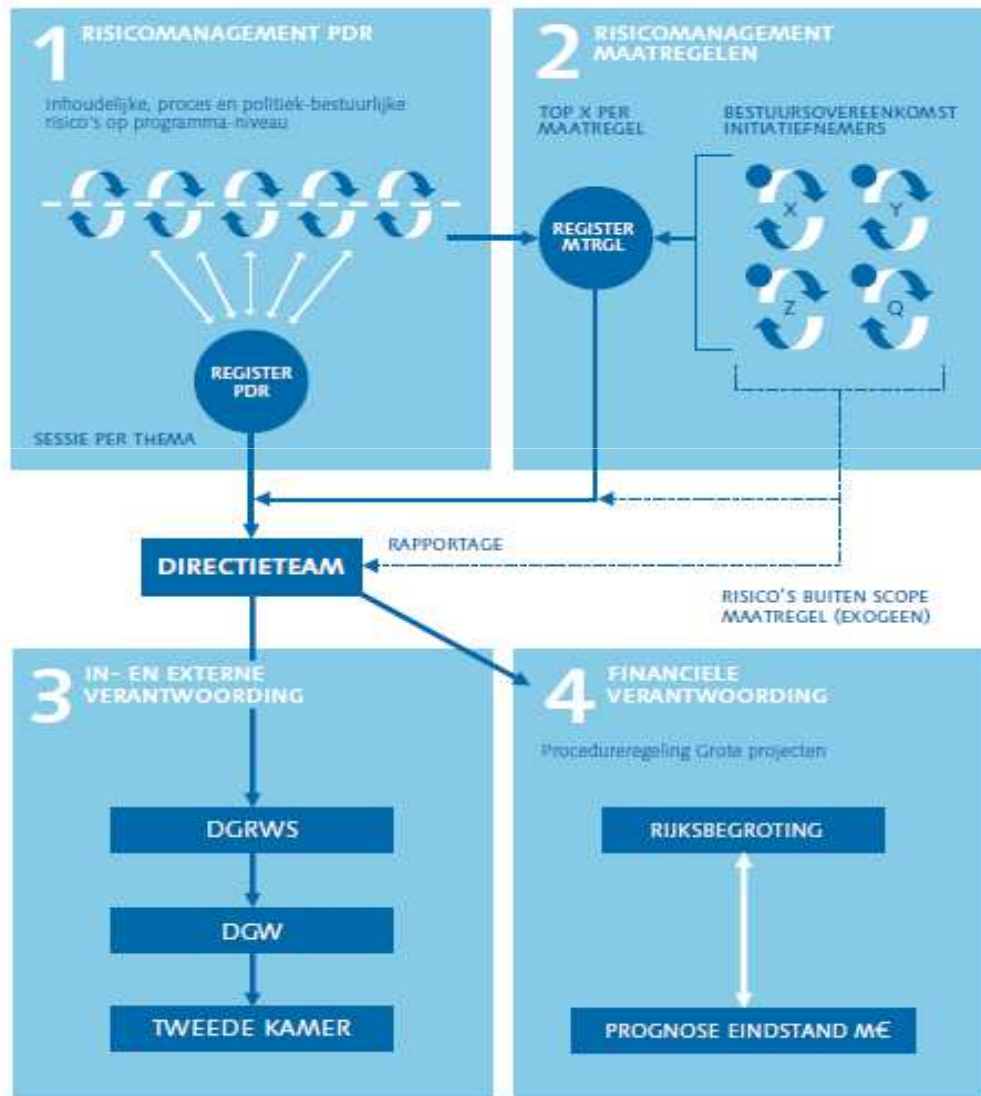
1 RISICOMANAGEMENT PDR

Inhoudelijke, proces en politiek-bestuurlijke risico's op programma-niveau

REGISTER PDR

SESSIE PER THEMA

2 RISICOMANAGEMENT MAATREGELEN

TOP X PER MAATREGEL

BESTUURSOVEREENKOMST INITIATIEFNEMERS

REGISTER MTRGL

X

Y

Z

Q

DIRECTIETEAM

RAPPORTAGE

RISICO'S BUITEN SCOPE MAATREGEL (EXOGEEN)

3 IN- EN EXTERNE VERANTWOORDING

DGRWS

DGW

TWEEDE KAMER

4 FINANCIELE VERANTWOORDING

Procedureregeling Grote projecten

RIJKSBEGROTING

PROGNOSE EINDSTAND M€